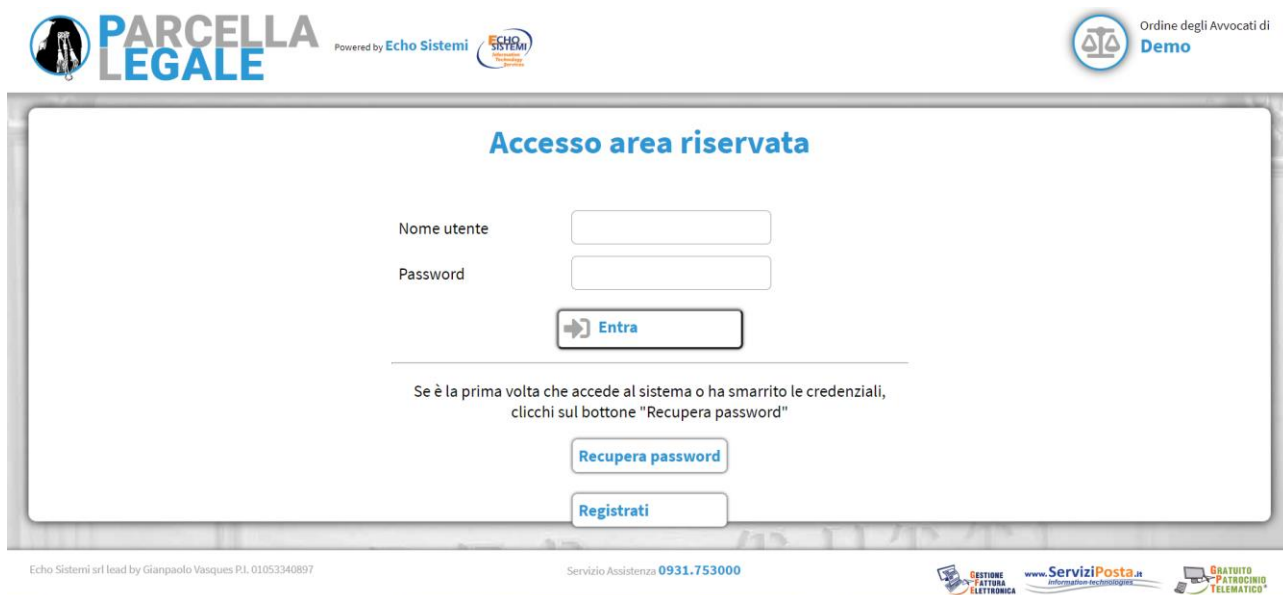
PARCELLA LEGALE

Powered by Echo Sistemi

ECHO SISTEMI Information Technology Services

Ordine degli Avvocati di
Demo

Accesso area riservata

Nome utente

Password

Entra

Se è la prima volta che accede al sistema o ha smarrito le credenziali, clicchi sul bottone "Recupera password"

Recupera password

Registrati

Echo Sistemi srl lead by Gianpaolo Vasques P.I. 01053340897

Servizio Assistenza 0931.753000

GESTIONE FATTURA ELETTRONICA

www.ServiziPosta.it information-technologies

GRATUITO PATROCINIO TELEMATICO